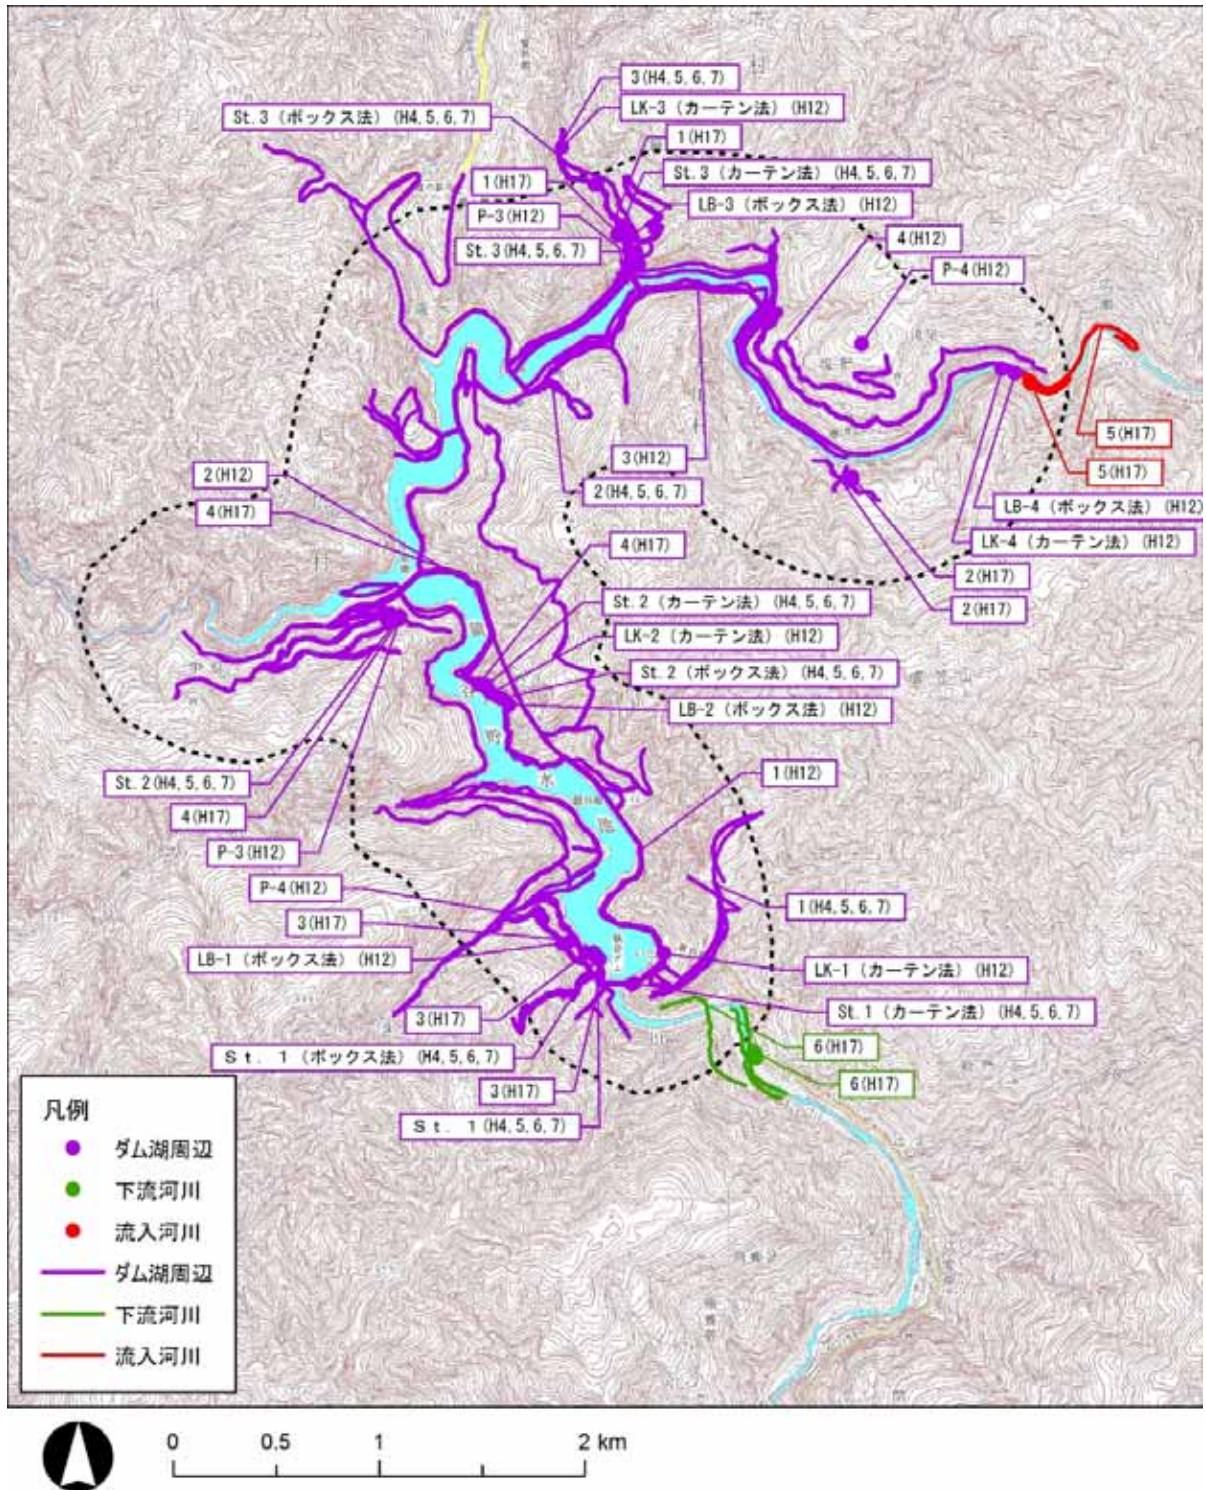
3 (H4, 5, 6, 7)
LK-3 (カーテン法) (H12)
St. 3 (ボックス法) (H4, 5, 6, 7)
1 (H17)
1 (H17)
St. 3 (カーテン法) (H4, 5, 6, 7)
P-3 (H12)
LB-3 (ボックス法) (H12)
St. 3 (H4, 5, 6, 7)
4 (H12)
P-4 (H12)
5 (H17)
5 (H17)
3 (H12)
2 (H12)
2 (H4, 5, 6, 7)
4 (H17)
LB-4 (ボックス法) (H12)
LK-4 (カーテン法) (H12)
4 (H17)
2 (H17)
2 (H17)
St. 2 (カーテン法) (H4, 5, 6, 7)
LK-2 (カーテン法) (H12)
St. 2 (ボックス法) (H4, 5, 6, 7)
LB-2 (ボックス法) (H12)
St. 2 (H4, 5, 6, 7)
1 (H12)
4 (H17)
P-3 (H12)
P-4 (H12)
1 (H4, 5, 6, 7)
3 (H17)
LB-1 (ボックス法) (H12)
LK-1 (カーテン法) (H12)
St. 1 (カーテン法) (H4, 5, 6, 7)
3 (H17)
6 (H17)
St. 1 (ボックス法) (H4, 5, 6, 7)
6 (H17)
3 (H17)
St. 1 (H4, 5, 6, 7)

凡例
ダム湖周辺
下流河川
流入河川
ダム湖周辺
下流河川
流入河川

0 0.5 1 2 km